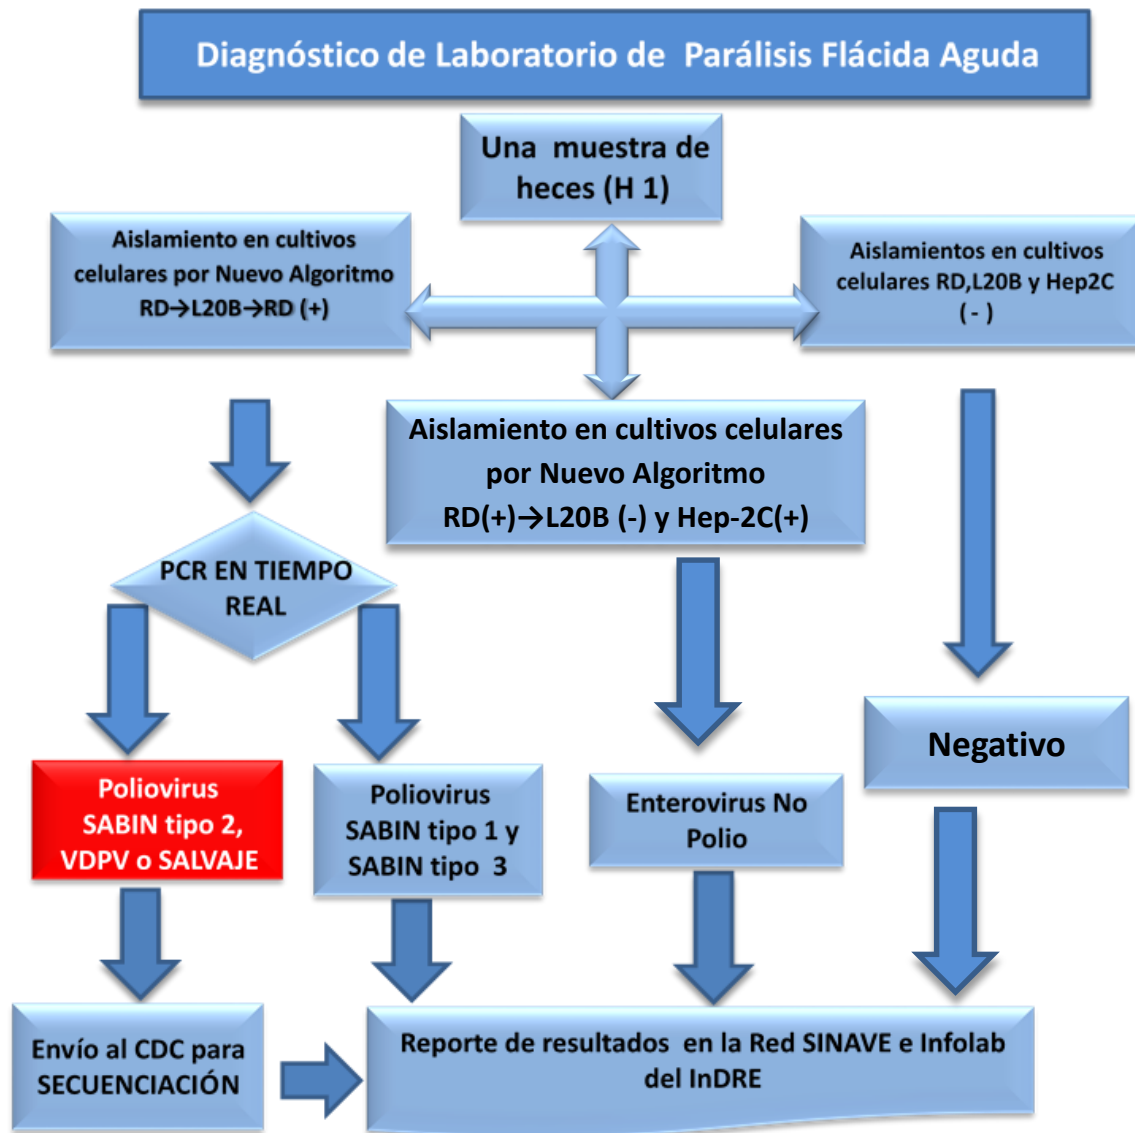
Diagnóstico de Laboratorio de Parálisis Flácida Aguda

Una muestra de heces (H 1)

Aislamiento en cultivos celulares por Nuevo Algoritmo RD→L20B→RD (+)

Aislamientos en cultivos celulares RD,L20B y Hep2C (-)

Aislamiento en cultivos celulares por Nuevo Algoritmo RD(+)→L20B (-) y Hep-2C(+)

PCR EN TIEMPO REAL

Negativo

Poliovirus SABIN tipo 2, VDPV o SALVAJE

Poliovirus SABIN tipo 1 y SABIN tipo 3

Enterovirus No Polio

Envío al CDC para SECUENCIACIÓN

Reporte de resultados en la Red SINAVE e Infolab del InDRE